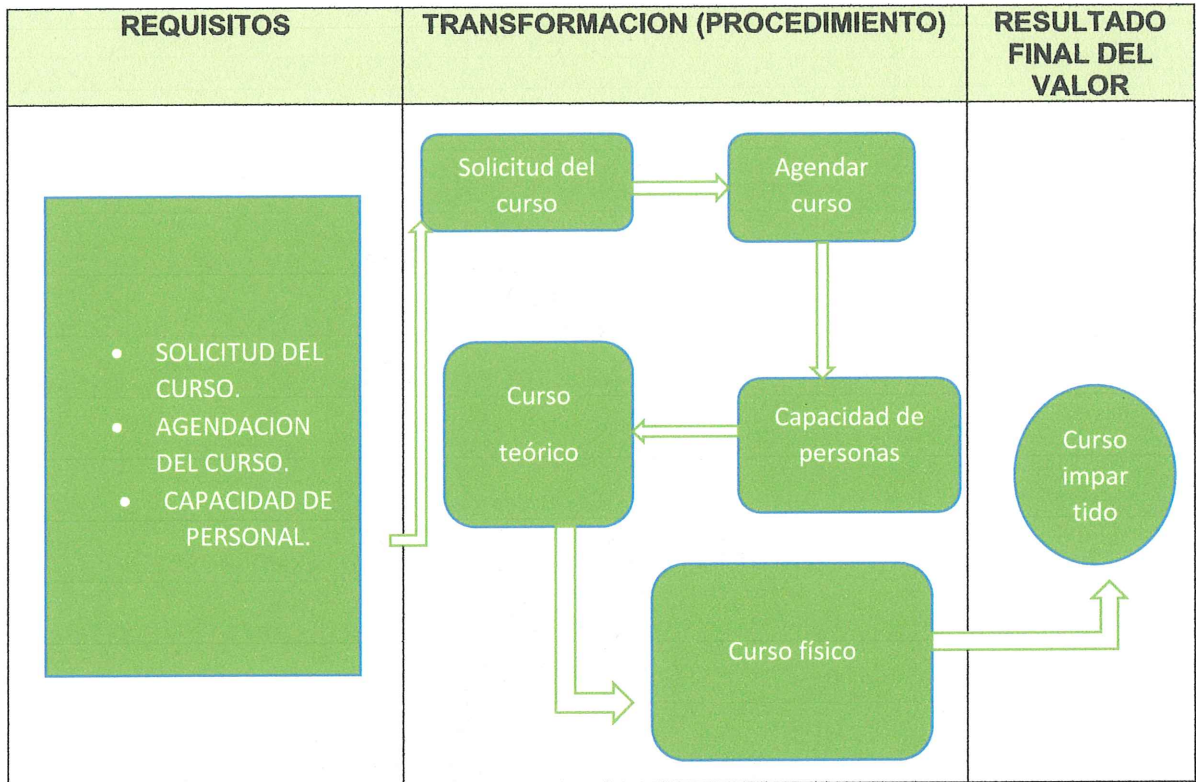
| REQUISITOS | TRANSFORMACION (PROCEDIMIENTO) | RESULTADO FINAL DEL VALOR |
|---|---|---|
| • SOLICITUD DEL CURSO. • AGENDACION DEL CURSO. • CAPACIDAD DE PERSONAL. | Solicitud del curso; Agendar curso; Capacidad de personas; Curso teórico; Curso físico | Curso impar tido |